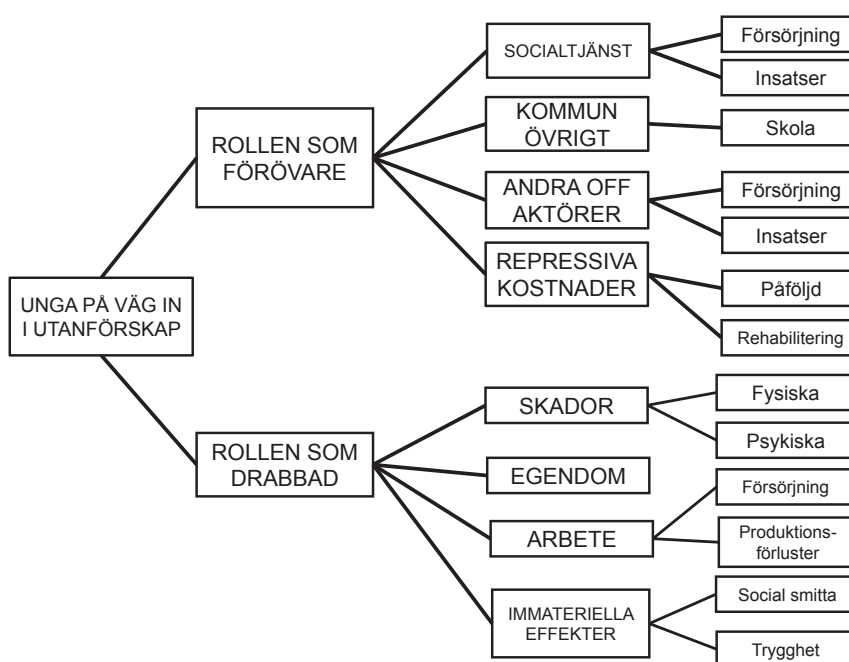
UNGA PÅ VÄG IN I UTANFÖRSKAP

ROLLEN SOM FÖRÖVARE

SOCIALTJÄNST

Försörjning

Insatser

KOMMUN ÖVRIGT

Skola

ANDRA OFF AKTÖRER

Försörjning

Insatser

REPRESSIVA KOSTNADER

Påföljd

Rehabilitering

ROLLEN SOM DRABBAD

SKADOR

Fysiska

Psykiska

EGENDOM

ARBETE

Försörjning

Produktionsförluster

IMMATERIELLA EFFEKTER

Social smitta

Trygghet